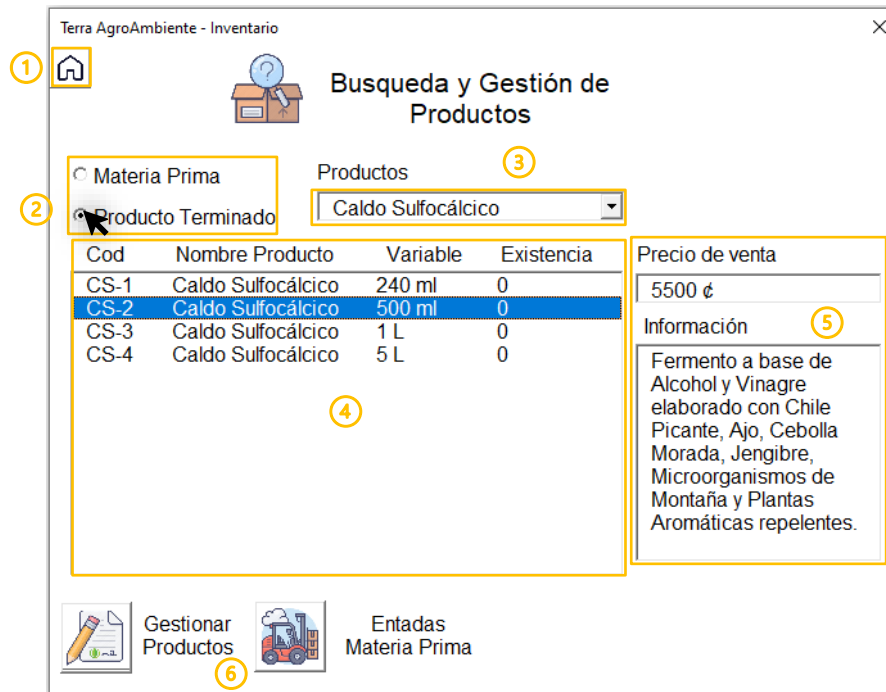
Terra AgroAmbiente - Inventario

1

Busqueda y Gestión de Productos

Materia Prima

2

Producto Terminado

Productos

3

Caldo Sulfocálcico

| Cod | Nombre Producto | Variable | Existencia |
|---|---|---|---|
| CS-1 | Caldo Sulfocálcico | 240 ml | 0 |
| CS-2 | Caldo Sulfocálcico | 500 ml | 0 |
| CS-3 | Caldo Sulfocálcico | 1 L | 0 |
| CS-4 | Caldo Sulfocálcico | 5 L | 0 |

4

Precio de venta

5500 ¢

Información

5

Fermento a base de Alcohol y Vinagre elaborado con Chile Picante, Ajo, Cebolla Morada, Jengibre, Microorganismos de Montaña y Plantas Aromáticas repelentes.

Gestionar Productos

6

Entadas Materia Prima